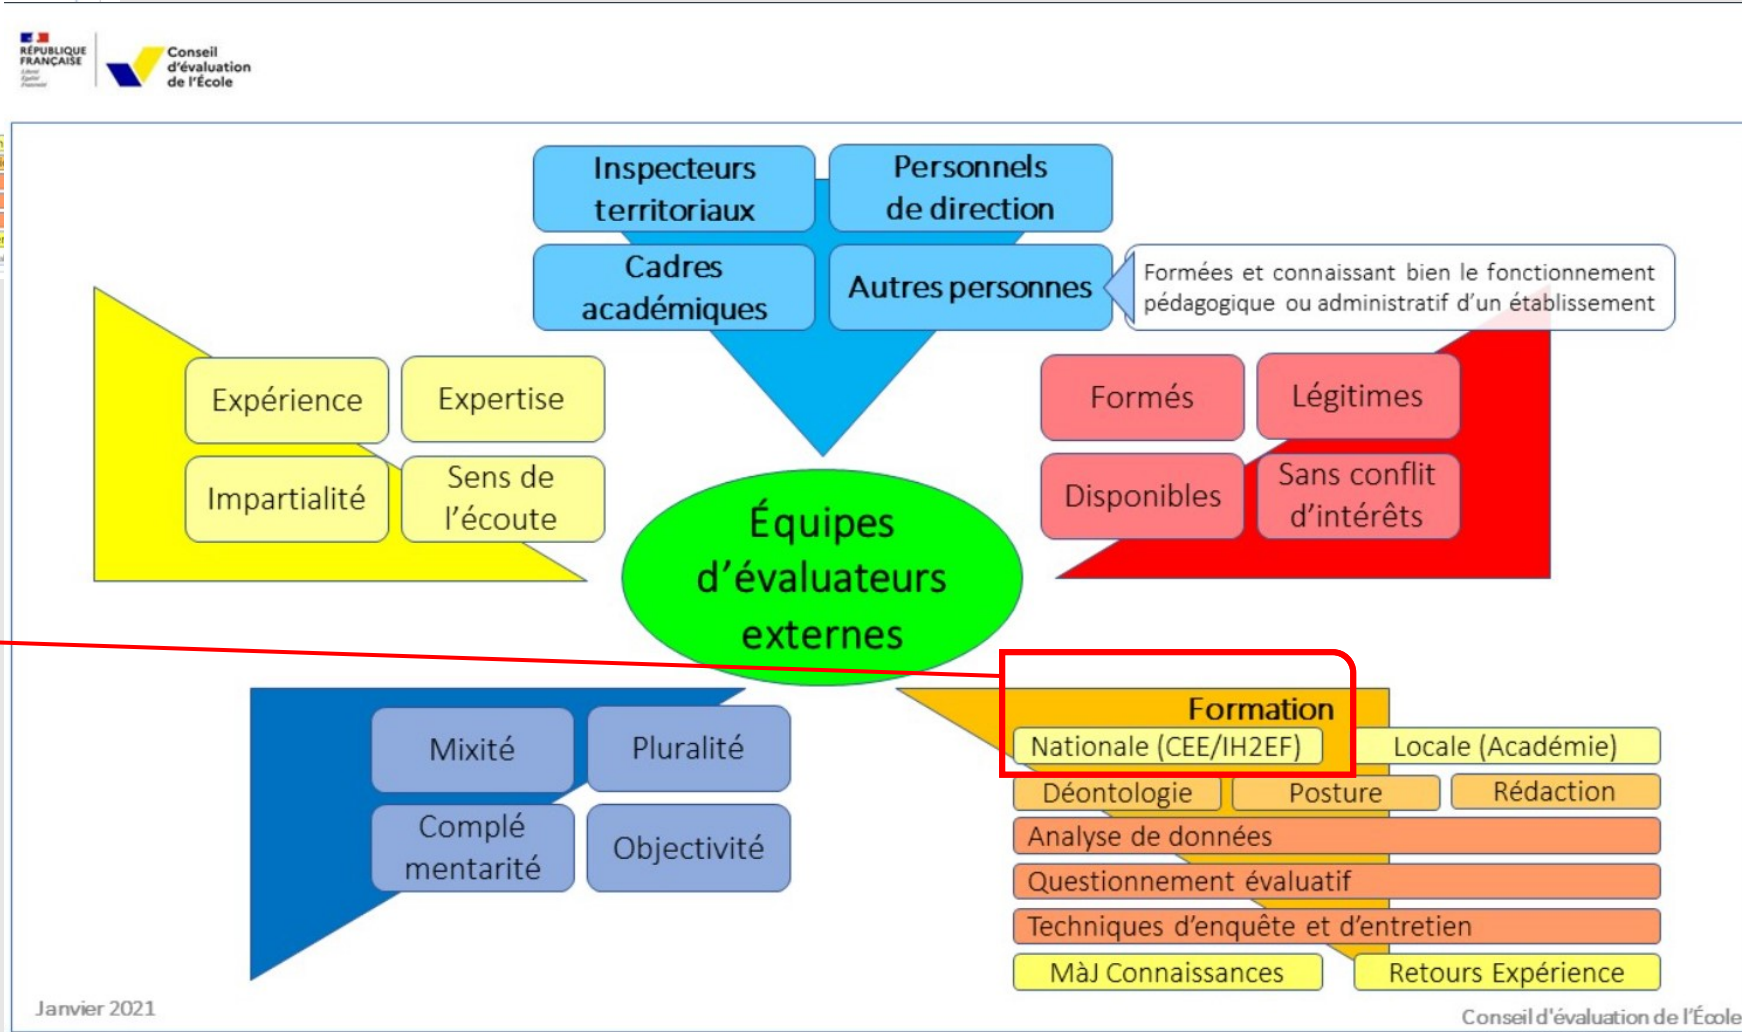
RÉPUBLIQUE FRANÇAISE

Conseil d'évaluation de l'École

Inspecteurs territoriaux

Personnels de direction

Cadres académiques

Autres personnes

Formées et connaissant bien le fonctionnement pédagogique ou administratif d'un établissement

Expérience

Expertise

Impartialité

Sens de l'écoute

Formés

Légitimes

Disponibles

Sans conflit d'intérêts

Équipes d'évaluateurs externes

Mixité

Pluralité

Complé mentarité

Objectivité

Formation

Nationale (CEE/IH2EF)

Locale (Académie)

Déontologie

Posture

Rédaction

Analyse de données

Questionnement évaluatif

Techniques d'enquête et d'entretien

MàJ Connaissances

Retours Expérience

Janvier 2021

Conseil d'évaluation de l'École